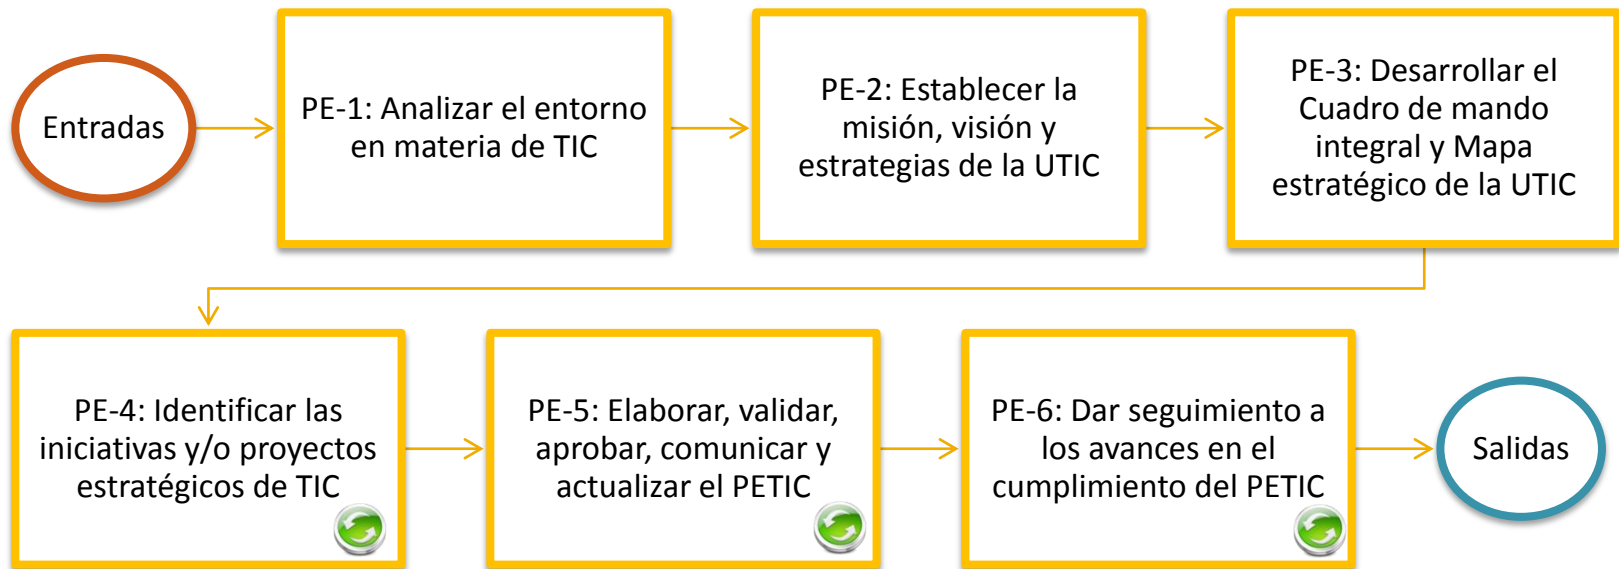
Entradas

PE-1: Analizar el entorno en materia de TIC

PE-2: Establecer la misión, visión y estrategias de la UTIC

PE-3: Desarrollar el Cuadro de mando integral y Mapa estratégico de la UTIC

PE-4: Identificar las iniciativas y/o proyectos estratégicos de TIC

PE-5: Elaborar, validar, aprobar, comunicar y actualizar el PETIC

PE-6: Dar seguimiento a los avances en el cumplimiento del PETIC

Salidas